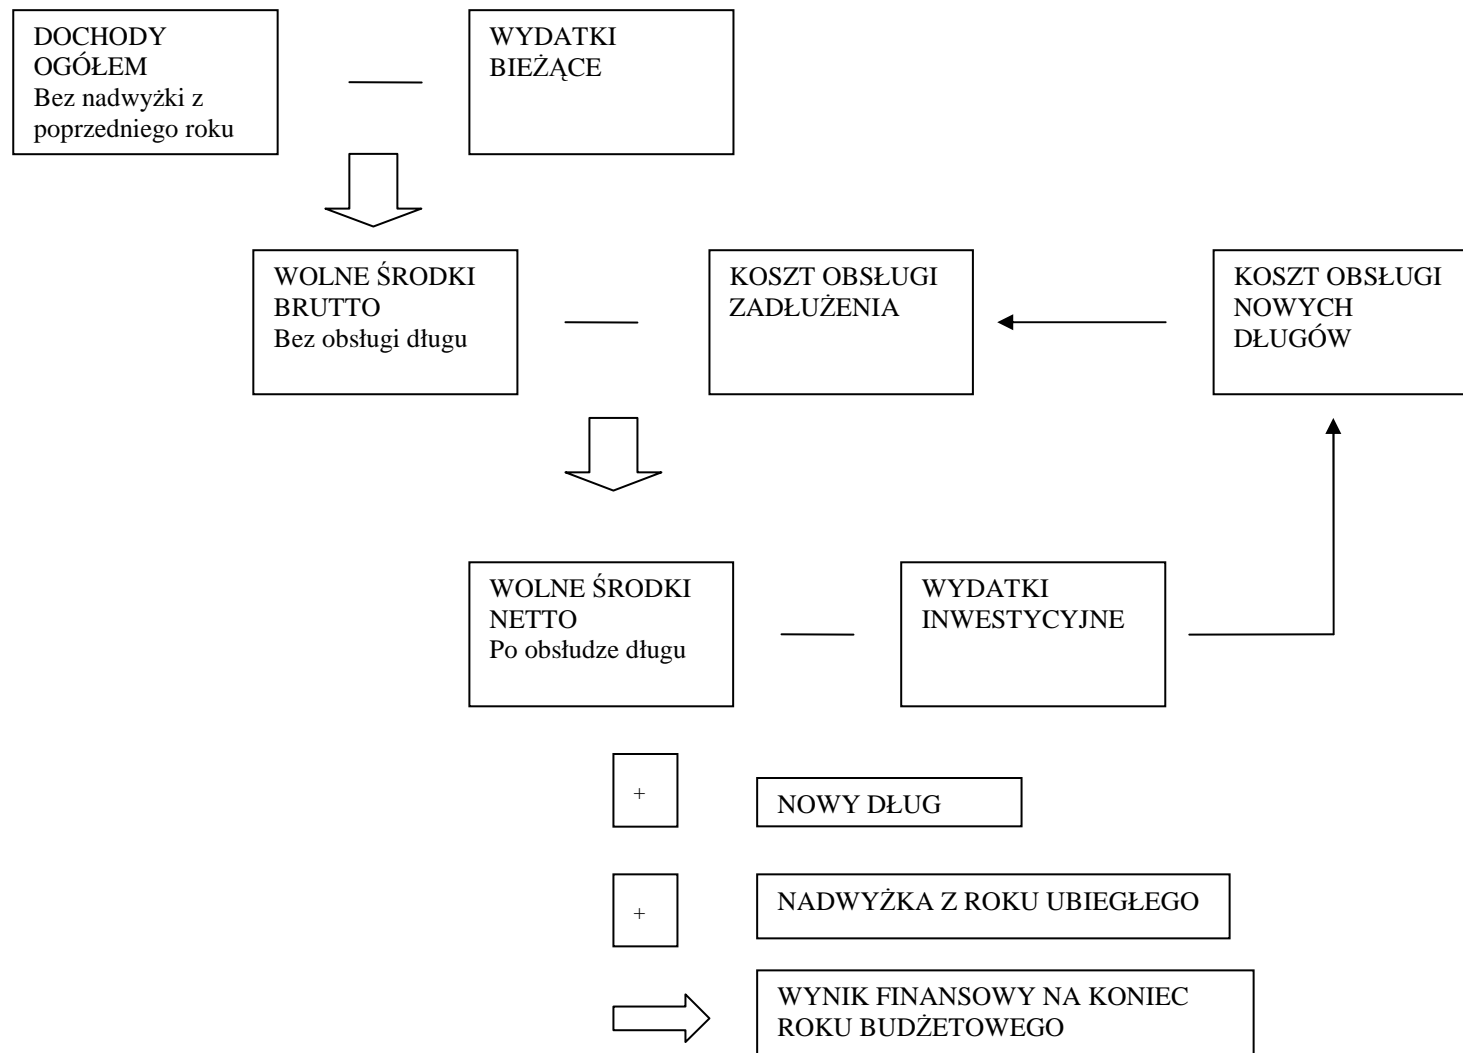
DOCHODY OGÓŁEM
Bez nadwyżki z poprzedniego roku

WYDATKI BIEŻĄCE

WOLNE ŚRODKI BRUTTO
Bez obsługi długu

KOSZT OBSŁUGI ZADŁUŻENIA

KOSZT OBSŁUGI NOWYCH DŁUGÓW

WOLNE ŚRODKI NETTO
Po obsłudze długu

WYDATKI INWESTYCYJNE

+

NOWY DŁUG

+

NADWYŻKA Z ROKU UBIEGŁEGO

WYNIK FINANSOWY NA KONIEC ROKU BUDŻETOWEGO